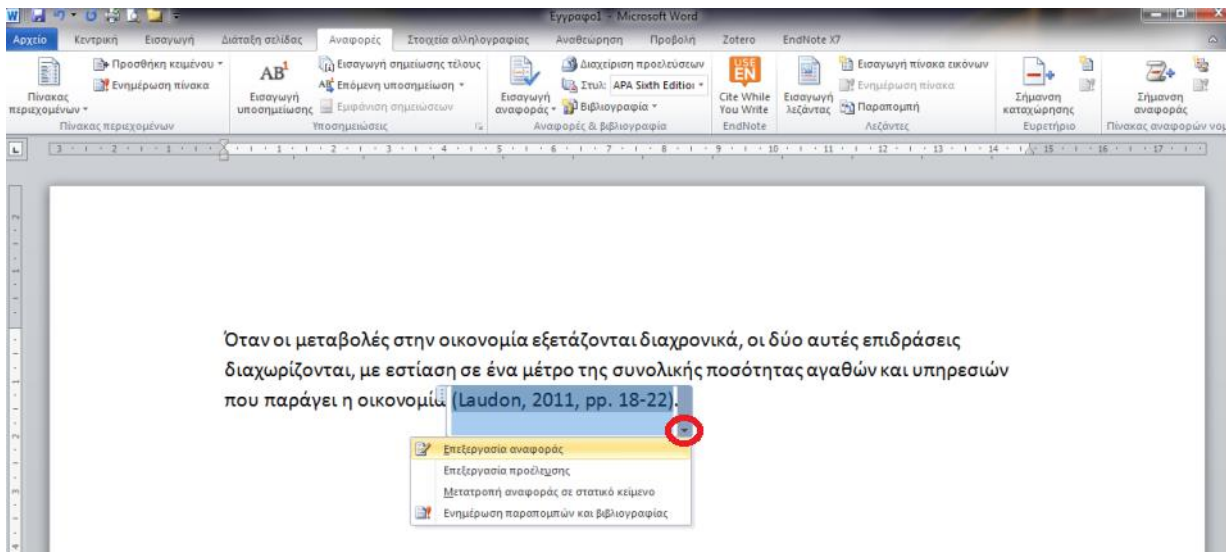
Έγγραφο1 - Microsoft Word

Αρχείο | Κεντρική | Εισαγωγή | Διάταξη σελίδας | Αναφορές | Στοιχεία αλληλογραφίας | Αναθεώρηση | Προβολή | Zotero | EndNote X7

Πίνακας περιεχομένων
Προσθήκη κειμένου
Ενημέρωση πίνακα
Πίνακας περιεχομένων

Εισαγωγή υποσημείωσης
Εισαγωγή σημείωσης τέλους
Επόμενη υποσημείωση
Εμφάνιση σημειώσεων
Υποσημειώσεις

Εισαγωγή αναφοράς
Διαχείριση προελεύσεων
Στυλ: APA Sixth Edition
Βιβλιογραφία
Αναφορές & βιβλιογραφία

Cite While You Write
EndNote

Εισαγωγή λεζάντας
Εισαγωγή πίνακα εικόνων
Ενημέρωση πίνακα
Παραπομπή
Λεζάντες

Σήμανση καταχώρησης
Ευρετήριο

Σήμανση αναφοράς
Πίνακας αναφορών νο

Όταν οι μεταβολές στην οικονομία εξετάζονται διαχρονικά, οι δύο αυτές επιδράσεις διαχωρίζονται, με εστίαση σε ένα μέτρο της συνολικής ποσότητας αγαθών και υπηρεσιών που παράγει η οικονομία (Laudon, 2011, pp. 18-22).

Επεξεργασία αναφοράς
Επεξεργασία προέλευσης
Μετατροπή αναφοράς σε στατικό κείμενο
Ενημέρωση παραπομπών και βιβλιογραφίας